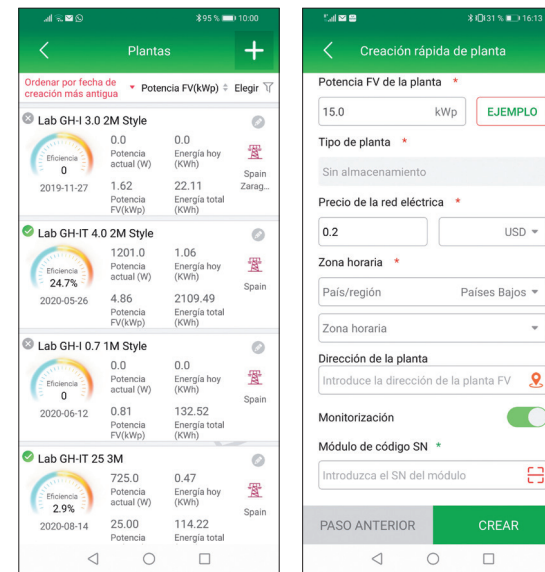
95 % 10:00

Plantas

Ordenar por fecha de creación más antigua Potencia FV(kWp) Elegir

Lab GH-I 3.0 2M Style
0.0 Potencia actual (W)
0.0 Energía hoy (KWh)
Eficiencia 0
2019-11-27
1.62 Potencia FV(kWp)
22.11 Energía total (KWh)
Spain Zarag...

Lab GH-IT 4.0 2M Style
1201.0 Potencia actual (W)
1.06 Energía hoy (KWh)
Eficiencia 24.7%
2020-05-26
4.86 Potencia FV(kWp)
2109.49 Energía total (KWh)
Spain

Lab GH-I 0.7 1M Style
0.0 Potencia actual (W)
0.0 Energía hoy (KWh)
Eficiencia 0
2020-06-12
0.81 Potencia FV(kWp)
132.52 Energía total (KWh)
Spain

Lab GH-IT 25 3M
725.0 Potencia actual (W)
0.47 Energía hoy (KWh)
Eficiencia 2.9%
2020-08-14
25.00 Potencia
114.22 Energía total
Spain

31 % 16:13

Creación rápida de planta

Potencia FV de la planta *
15.0 kWp
EJEMPLO

Tipo de planta *
Sin almacenamiento

Precio de la red eléctrica *
0.2
USD

Zona horaria *
País/región
Países Bajos
Zona horaria

Dirección de la planta
Introduce la dirección de la planta FV

Monitorización

Módulo de código SN *
Introduzca el SN del módulo

PASO ANTERIOR
CREAR